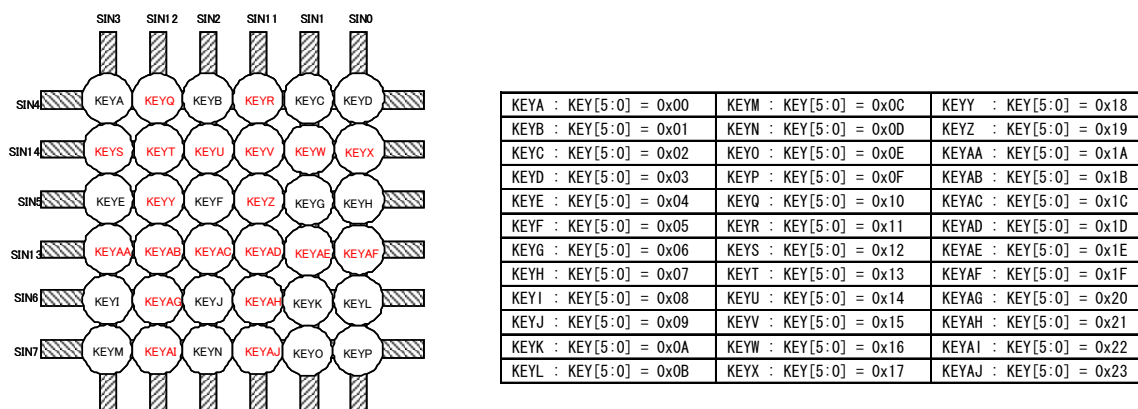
SIN3 SIN12 SIN2 SIN11 SIN1 SIN0

SIN4 KEYA KEYQ KEYB KEYR KEYC KEYD

SIN14 KEYS KEYT KEYU KEYV KEYW KEYX

SIN5 KEYE KEYY KEYF KEYZ KEYG KEYH

SIN13 KEYAA KEYAB KEYAC KEYAD KEYAE KEYAF

SIN6 KEYI KEYAG KEYJ KEYAH KEYK KEYL

SIN7 KEYM KEYAI KEYN KEYAJ KEYO KEYP

| KEYA : KEY[5:0] = 0x00 | KEYM : KEY[5:0] = 0x0C | KEYY : KEY[5:0] = 0x18 |
|---|---|---|
| KEYB : KEY[5:0] = 0x01 | KEYN : KEY[5:0] = 0x0D | KEYZ : KEY[5:0] = 0x19 |
| KEYC : KEY[5:0] = 0x02 | KEYO : KEY[5:0] = 0x0E | KEYAA : KEY[5:0] = 0x1A |
| KEYD : KEY[5:0] = 0x03 | KEYP : KEY[5:0] = 0x0F | KEYAB : KEY[5:0] = 0x1B |
| KEYE : KEY[5:0] = 0x04 | KEYQ : KEY[5:0] = 0x10 | KEYAC : KEY[5:0] = 0x1C |
| KEYF : KEY[5:0] = 0x05 | KEYR : KEY[5:0] = 0x11 | KEYAD : KEY[5:0] = 0x1D |
| KEYG : KEY[5:0] = 0x06 | KEYS : KEY[5:0] = 0x12 | KEYAE : KEY[5:0] = 0x1E |
| KEYH : KEY[5:0] = 0x07 | KEYT : KEY[5:0] = 0x13 | KEYAF : KEY[5:0] = 0x1F |
| KEYI : KEY[5:0] = 0x08 | KEYU : KEY[5:0] = 0x14 | KEYAG : KEY[5:0] = 0x20 |
| KEYJ : KEY[5:0] = 0x09 | KEYV : KEY[5:0] = 0x15 | KEYAH : KEY[5:0] = 0x21 |
| KEYK : KEY[5:0] = 0x0A | KEYW : KEY[5:0] = 0x16 | KEYAI : KEY[5:0] = 0x22 |
| KEYL : KEY[5:0] = 0x0B | KEYX : KEY[5:0] = 0x17 | KEYAJ : KEY[5:0] = 0x23 |